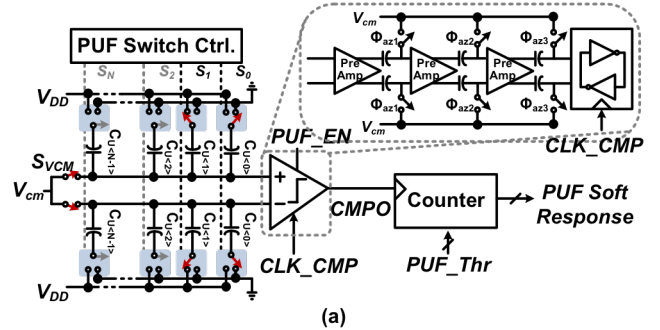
PUF Switch Ctrl.

$S_N$ $S_2$ $S_1$ $S_0$

$V_{DD}$

$S_{VCM}$

$V_{cm}$

$V_{DD}$

$C_{U<N-1>}$ $C_{U<2>}$ $C_{U<1>}$ $C_{U<0>}$

$C_{U<N-1>}$ $C_{U<2>}$ $C_{U<1>}$ $C_{U<0>}$

PUF_EN

+

−

CMPO

CLK_CMP

Counter

PUF_Thr

PUF Soft Response

$V_{cm}$

$\Phi_{az1}$ $\Phi_{az2}$ $\Phi_{az3}$

Pre Amp

Pre Amp

Pre Amp

$\Phi_{az1}$ $\Phi_{az2}$ $\Phi_{az3}$

$V_{cm}$

CLK_CMP

(a)